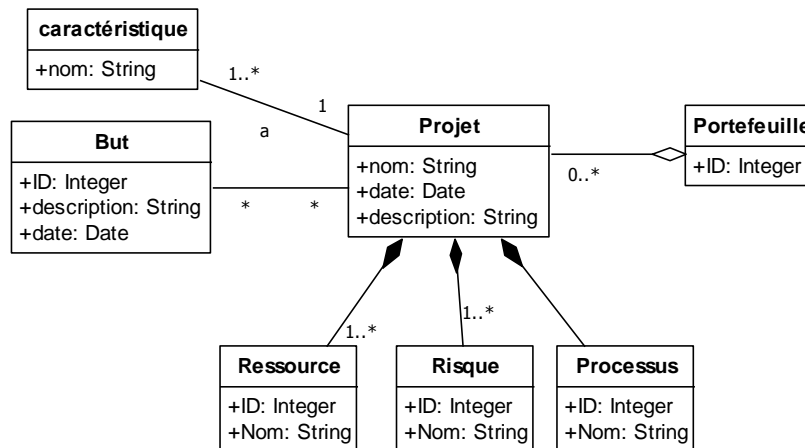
caractéristique
+nom: String

1..*
1
a

But
+ID: Integer
+description: String
+date: Date

* *

Projet
+nom: String
+date: Date
+description: String

0..*

Portefeuille
+ID: Integer

1..*
1..*

Ressource
+ID: Integer
+Nom: String

Risque
+ID: Integer
+Nom: String

Processus
+ID: Integer
+Nom: String